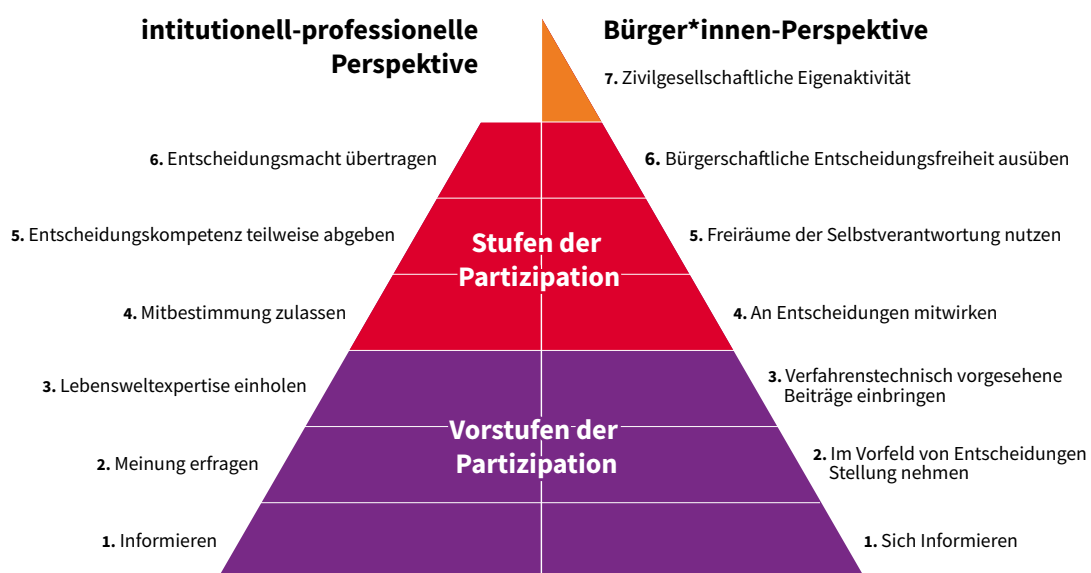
intitutionell-professionelle Perspektive

Bürger*innen-Perspektive

7. Zivilgesellschaftliche Eigenaktivität

6. Entscheidungsmacht übertragen

6. Bürgerschaftliche Entscheidungsfreiheit ausüben

5. Entscheidungskompetenz teilweise abgeben

Stufen der Partizipation

5. Freiräume der Selbstverantwortung nutzen

4. Mitbestimmung zulassen

4. An Entscheidungen mitwirken

3. Lebensweltexpertise einholen

3. Verfahrenstechnisch vorgesehene Beiträge einbringen

Vorstufen der Partizipation

2. Meinung erfragen

2. Im Vorfeld von Entscheidungen Stellung nehmen

1. Informieren

1. Sich Informieren